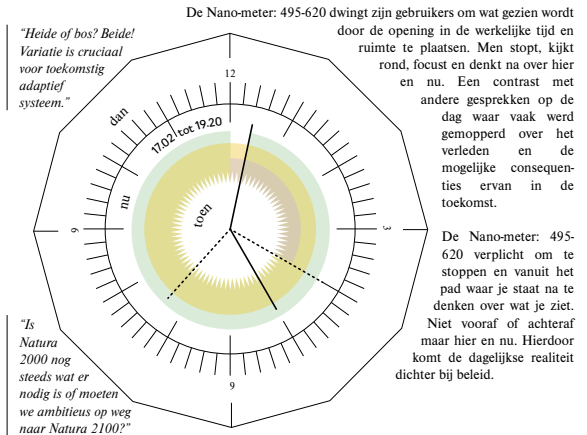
"Heide of bos? Beide! Variatie is cruciaal voor toekomstig adaptief systeem."

De Nano-meter: 495-620 dwingt zijn gebruikers om wat gezien wordt door de opening in de werkelijke tijd en ruimte te plaatsen. Men stopt, kijkt rond, focust en denkt na over hier en nu. Een contrast met andere gesprekken op de dag waar vaak werd gemopperd over het verleden en de mogelijke consequenties ervan in de toekomst.

De Nano-meter: 495-620 verplicht om te stoppen en vanuit het pad waar je staat na te denken over wat je ziet. Niet vooraf of achteraf maar hier en nu. Hierdoor komt de dagelijkse realiteit dichter bij beleid.

12
3
9
9
dan
nu
toen
17.02 tot 19.20

"Is Natura 2000 nog steeds wat er nodig is of moeten we ambitieus op weg naar Natura 2100?"